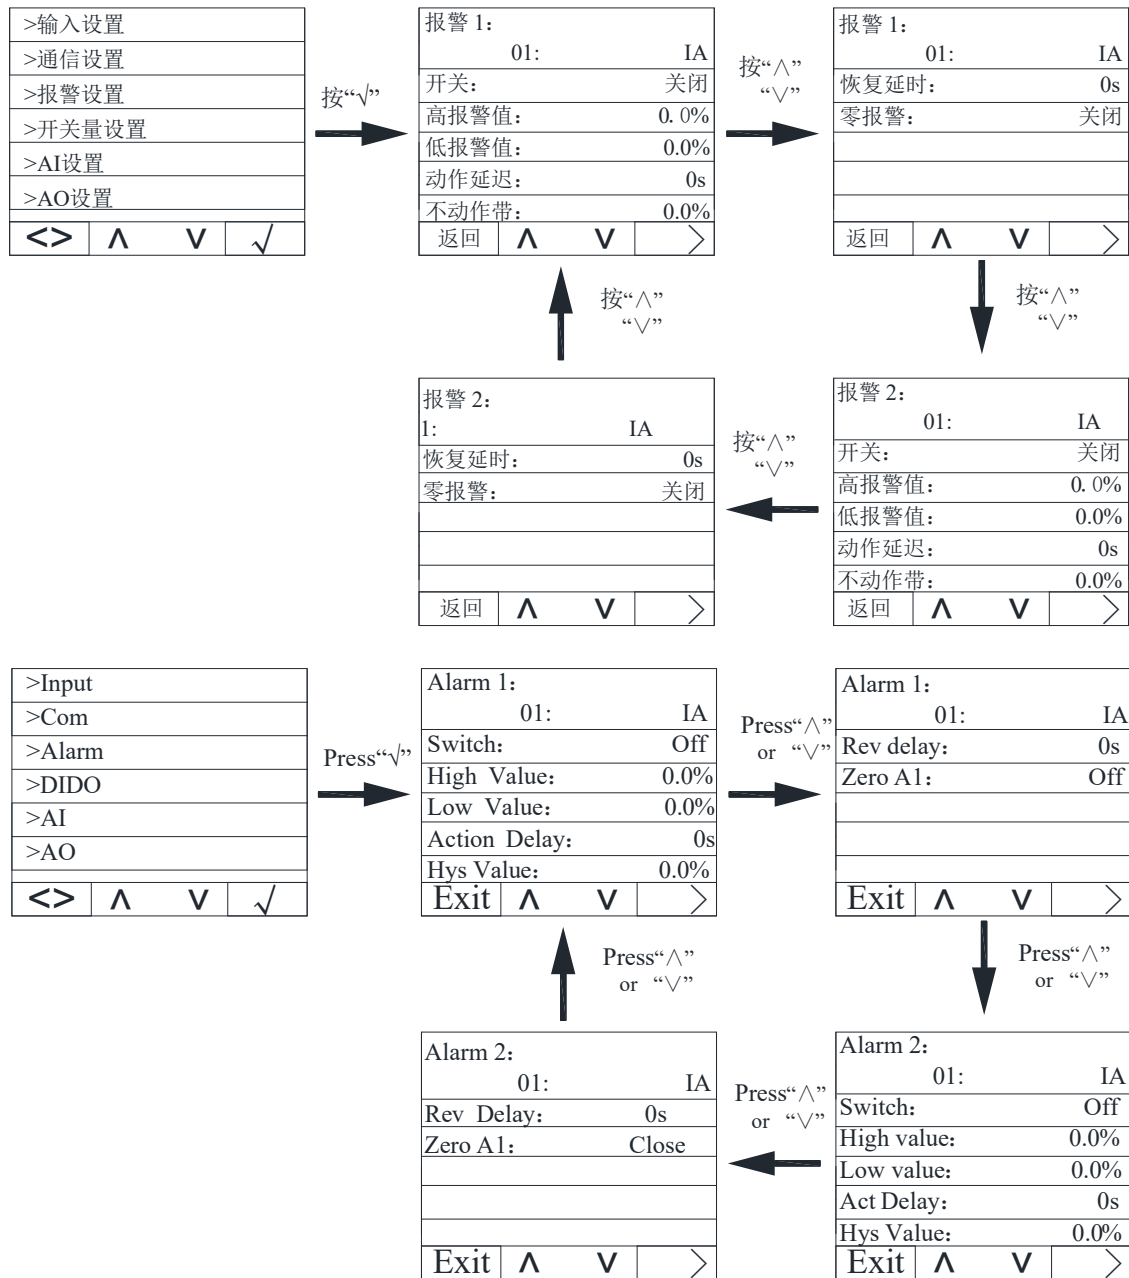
>输入设置
>通信设置
>报警设置
>开关量设置
>AI设置
>AO设置

| <> | ∧ | ∨ | √ |
|---|---|---|---|

按"√"

报警 1:
01: IA
开关: 关闭
高报警值: 0. 0%
低报警值: 0.0%
动作延迟: 0s
不动作带: 0.0%

| 返回 | ∧ | ∨ | > |
|---|---|---|---|

按"∧" "∨"

报警 1:
01: IA
恢复延时: 0s
零报警: 关闭

| 返回 | ∧ | ∨ | > |
|---|---|---|---|

按"∧" "∨"

报警 2:
01: IA
开关: 关闭
高报警值: 0. 0%
低报警值: 0.0%
动作延迟: 0s
不动作带: 0.0%

| 返回 | ∧ | ∨ | > |
|---|---|---|---|

按"∧" "∨"

报警 2:
1: IA
恢复延时: 0s
零报警: 关闭

| 返回 | ∧ | ∨ | > |
|---|---|---|---|

按"∧" "∨"

>Input
>Com
>Alarm
>DIDO
>AI
>AO

| <> | ∧ | ∨ | √ |
|---|---|---|---|

Press"√"

Alarm 1:
01: IA
Switch: Off
High Value: 0.0%
Low Value: 0.0%
Action Delay: 0s
Hys Value: 0.0%

| Exit | ∧ | ∨ | > |
|---|---|---|---|

Press"∧" or "∨"

Alarm 1:
01: IA
Rev delay: 0s
Zero A1: Off

| Exit | ∧ | ∨ | > |
|---|---|---|---|

Press"∧" or "∨"

Alarm 2:
01: IA
Switch: Off
High value: 0.0%
Low value: 0.0%
Act Delay: 0s
Hys Value: 0.0%

| Exit | ∧ | ∨ | > |
|---|---|---|---|

Press"∧" or "∨"

Alarm 2:
01: IA
Rev Delay: 0s
Zero A1: Close

| Exit | ∧ | ∨ | > |
|---|---|---|---|

Press"∧" or "∨"